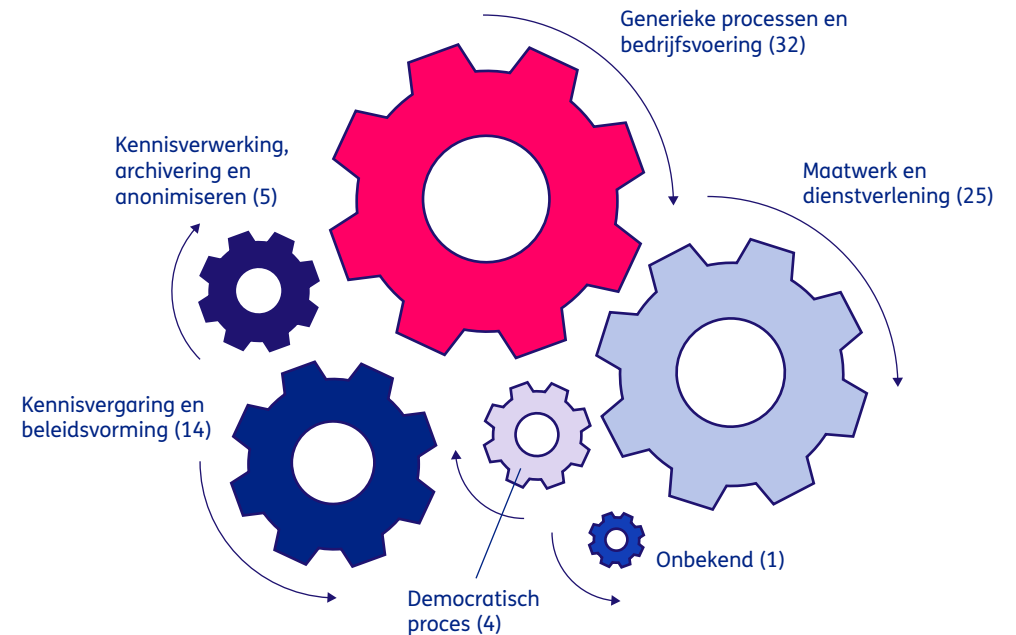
Generieke processen en bedrijfsvoering (32)

Kennisverwerking, archivering en anonimiseren (5)

Maatwerk en dienstverlening (25)

Kennisvergaring en beleidsvorming (14)

Onbekend (1)

Democratisch proces (4)